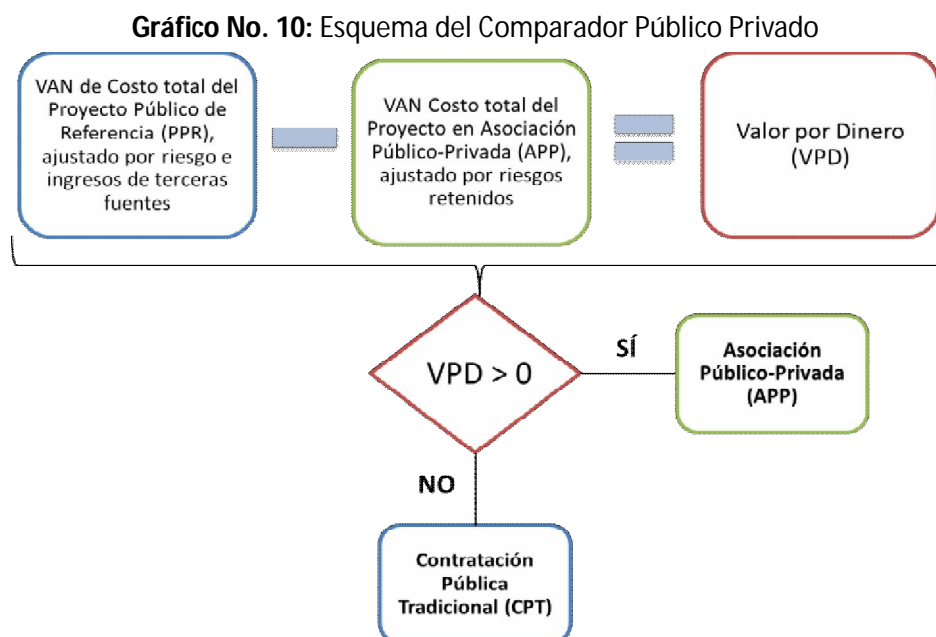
**Gráfico No. 10:** Esquema del Comparador Público Privado

VAN de Costo total del Proyecto Público de Referencia (PPR), ajustado por riesgo e ingresos de terceras fuentes

VAN Costo total del Proyecto en Asociación Público-Privada (APP), ajustado por riesgos retenidos

Valor por Dinero (VPD)

VPD > 0

SÍ

Asociación Público-Privada (APP)

NO

Contratación Pública Tradicional (CPT)